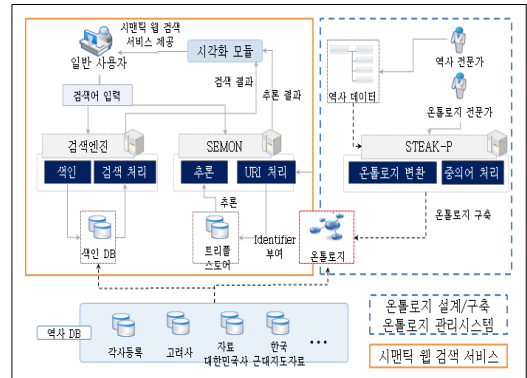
시맨틱 웹 검색 서비스 제공

일반 사용자

시각화 모듈

검색 결과

추론 결과

검색어 입력

검색엔진

색인

검색 처리

SEMON

추론

URI 처리

추론

색인 DB

트리플 스토어

Identifier 부여

온톨로지

역사 데이터

역사 전문가

온톨로지 전문가

STEAK-P

온톨로지 변환

중의어 처리

온톨로지 구축

역사 DB

각사등록

고려사

자료 대한민국사

한국 근대지도자료

• • •

온톨로지 설계/구축 온톨로지 관리시스템

시맨틱 웹 검색 서비스